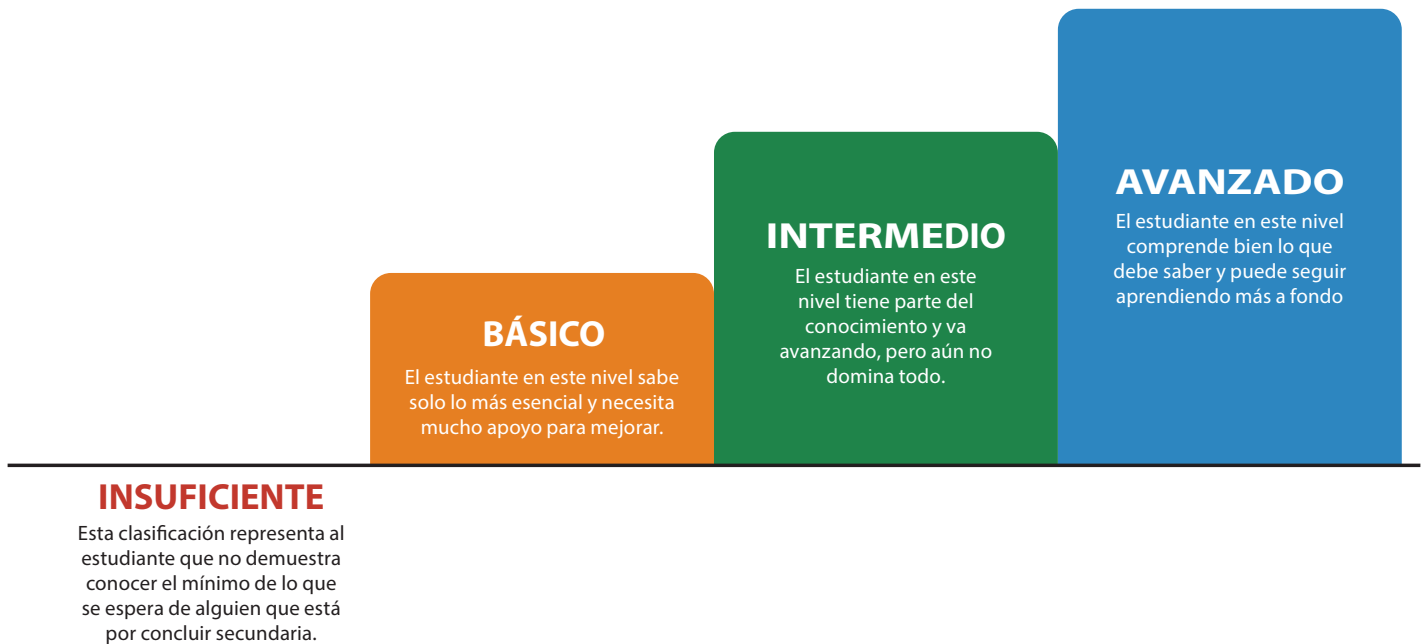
AVANZADO
El estudiante en este nivel comprende bien lo que debe saber y puede seguir aprendiendo más a fondo

INTERMEDIO
El estudiante en este nivel tiene parte del conocimiento y va avanzando, pero aún no domina todo.

BÁSICO
El estudiante en este nivel sabe solo lo más esencial y necesita mucho apoyo para mejorar.

INSUFICIENTE
Esta clasificación representa al estudiante que no demuestra conocer el mínimo de lo que se espera de alguien que está por concluir secundaria.